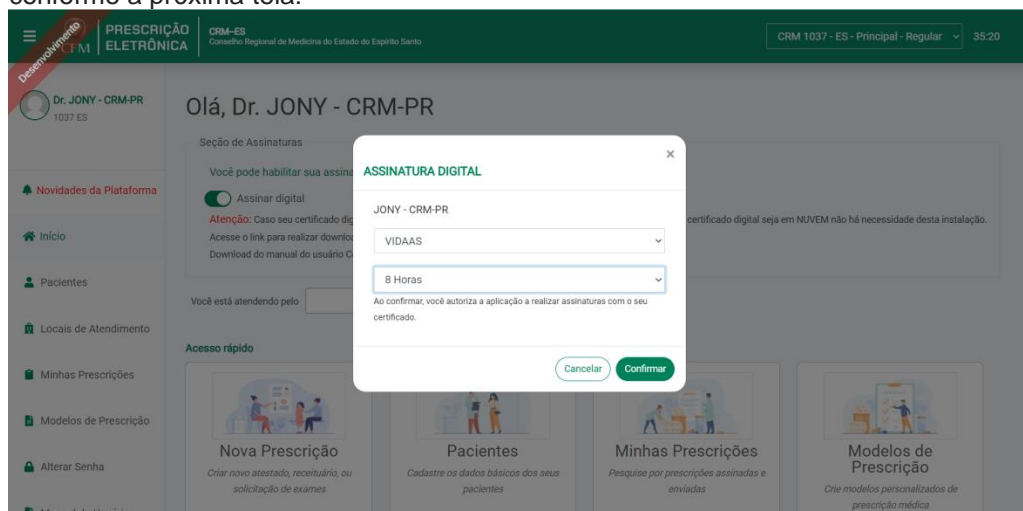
conforme a próxima tela:

Desenvolvimento

CFM PRESCRIÇÃO ELETRÔNICA

CRM-ES
Conselho Regional de Medicina do Estado do Espírito Santo

CRM 1037 - ES - Principal - Regular 35:20

Dr. JONY - CRM-PR
1037 ES

Novidades da Plataforma

Início

Pacientes

Locais de Atendimento

Minhas Prescrições

Modelos de Prescrição

Alterar Senha

Olá, Dr. JONY - CRM-PR

Seção de Assinaturas

Você pode habilitar sua assina

Assinar digital

Atenção: Caso seu certificado dig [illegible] certificado digital seja em NUVEM não há necessidade desta instalação.

Acesse o link para realizar downlo

Download do manual do usuário C

Você está atendendo pelo

Acesso rápido

ASSINATURA DIGITAL

JONY - CRM-PR

VIDAAS

8 Horas

Ao confirmar, você autoriza a aplicação a realizar assinaturas com o seu certificado.

Cancelar Confirmar

Nova Prescrição
Criar novo atestado, receituário, ou solicitação de exames

Pacientes
Cadastre os dados básicos dos seus pacientes

Minhas Prescrições
Pesquise por prescrições assinadas e enviadas

Modelos de Prescrição
Crie modelos personalizados de prescrição médica